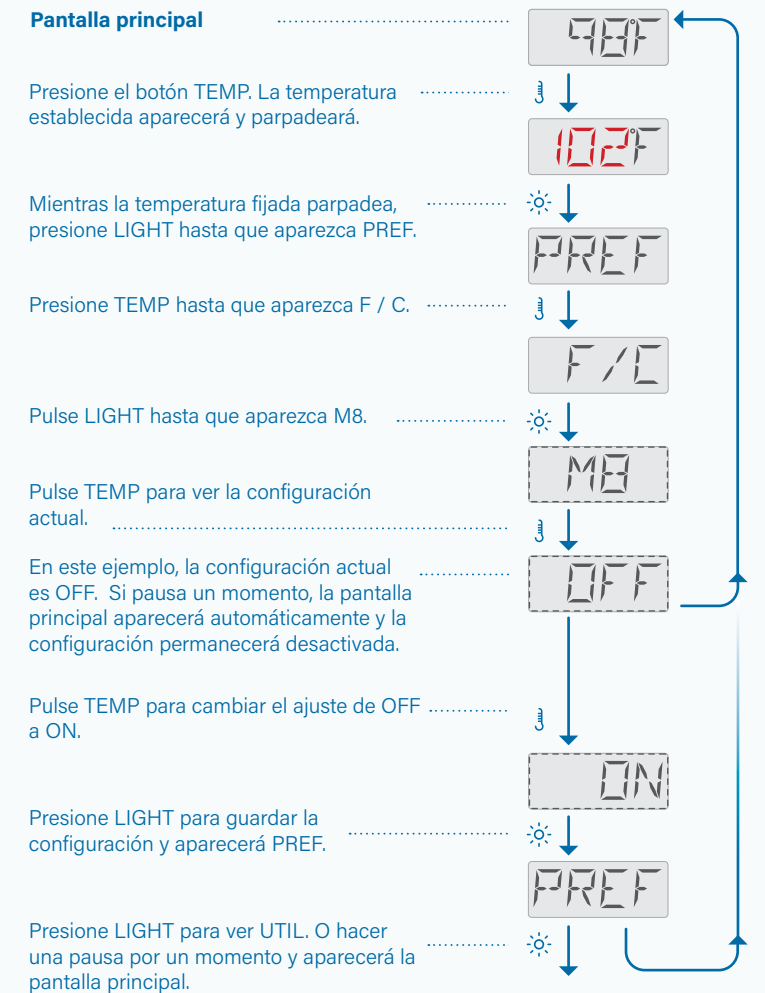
Pantalla principal

98°F

Presione el botón TEMP. La temperatura establecida aparecerá y parpadeará.

102°F

Mientras la temperatura fijada parpadea, presione LIGHT hasta que aparezca PREF.

PREF

Presione TEMP hasta que aparezca F / C.

F/C

Pulse LIGHT hasta que aparezca M8.

M8

Pulse TEMP para ver la configuración actual.

En este ejemplo, la configuración actual es OFF. Si pausa un momento, la pantalla principal aparecerá automáticamente y la configuración permanecerá desactivada.

OFF

Pulse TEMP para cambiar el ajuste de OFF a ON.

ON

Presione LIGHT para guardar la configuración y aparecerá PREF.

PREF

Presione LIGHT para ver UTIL. O hacer una pausa por un momento y aparecerá la pantalla principal.